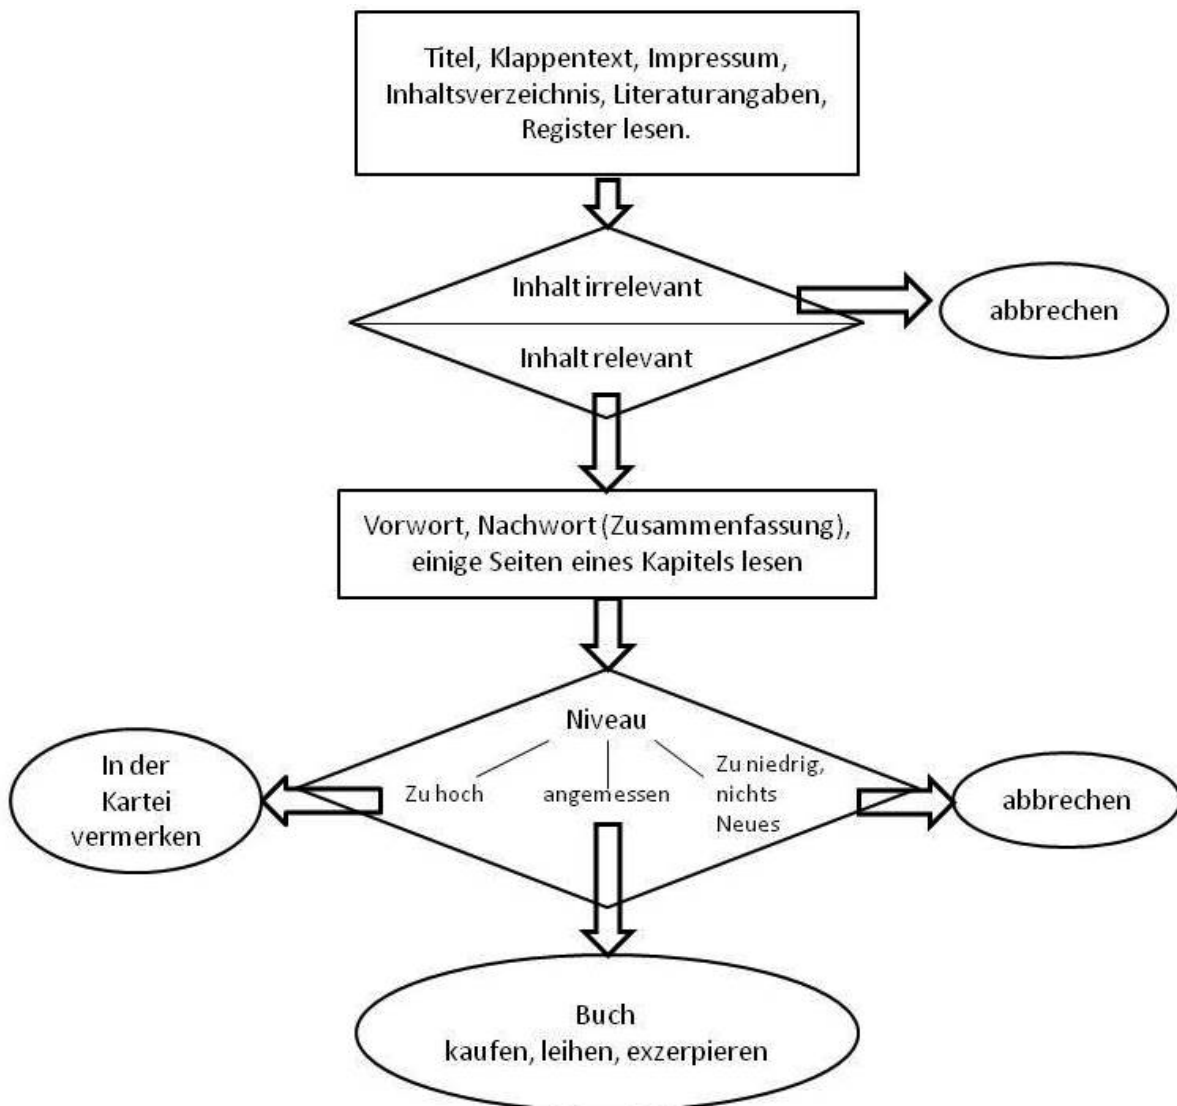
Titel, Klappentext, Impressum, Inhaltsverzeichnis, Literaturangaben, Register lesen.

Inhalt irrelevant

abbrechen

Inhalt relevant

Vorwort, Nachwort (Zusammenfassung), einige Seiten eines Kapitels lesen

Niveau

In der Kartei vermerken

Zu hoch

angemessen

Zu niedrig, nichts Neues

abbrechen

Buch
kaufen, leihen, exzerpieren